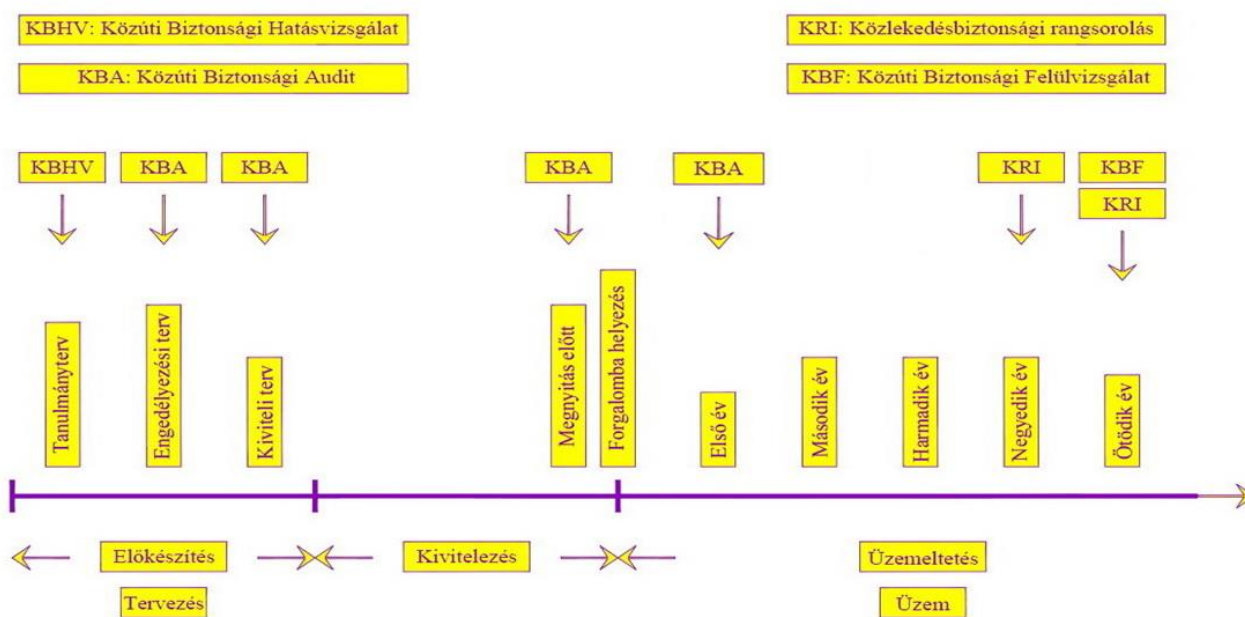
KBHV: Közúti Biztonsági Hatásvizsgálat

KBA: Közúti Biztonsági Audit

KRI: Közlekedésbiztonsági rangsorolás

KBF: Közúti Biztonsági Felülvizsgálat

KBHV KBA KBA KBA KBA KRI KBF KRI

Tanulmányterv

Engedélyezési terv

Kiviteli terv

Megnyitás előtt

Forgalomba helyezés

Első év

Második év

Harmadik év

Negyedik év

Ötödik év

Előkészítés

Tervezés

Kivitelezés

Üzemeltetés

Üzem